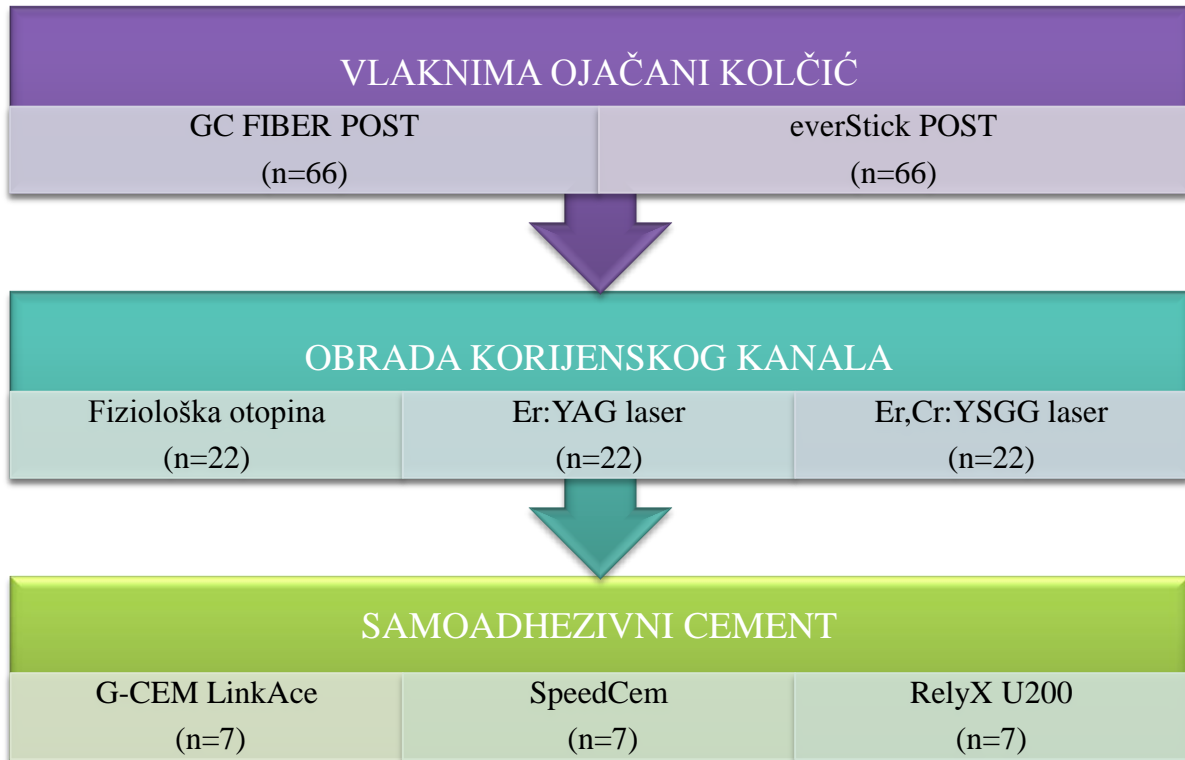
VLAKNIMA OJAČANI KOLČIĆ

GC FIBER POST
(n=66)

everStick POST
(n=66)

OBRADA KORIJENSKOG KANALA

Fiziološka otopina
(n=22)

Er:YAG laser
(n=22)

Er,Cr:YSGG laser
(n=22)

SAMOADHEZIVNI CEMENT

G-CEM LinkAce
(n=7)

SpeedCem
(n=7)

RelyX U200
(n=7)